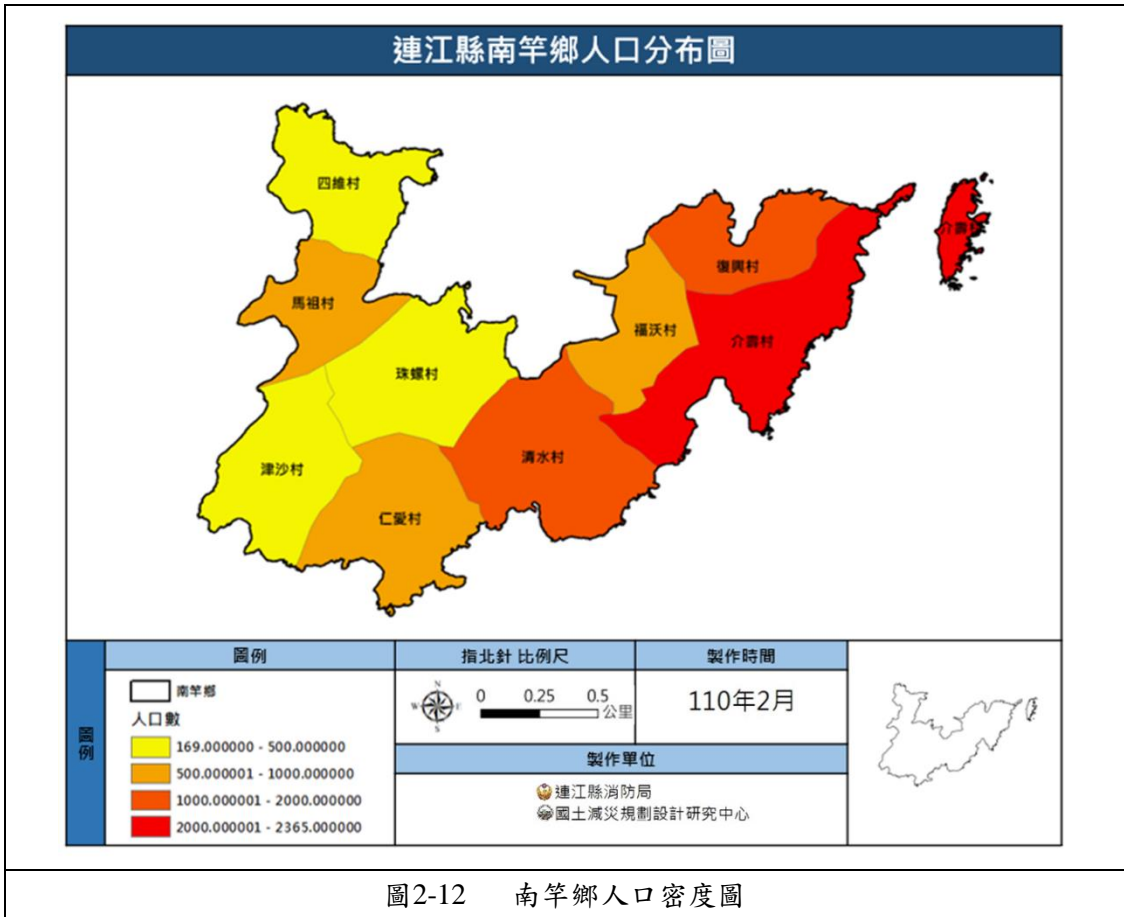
連江縣南竿鄉人口分布圖

四維村
馬祖村
珠螺村
津沙村
仁愛村
清水村
福沃村
復興村
介壽村
介壽村

圖例

圖例
南竿鄉
人口數
169.000000 - 500.000000
500.000001 - 1000.000000
1000.000001 - 2000.000000
2000.000001 - 2365.000000

指北針 比例尺
0 0.25 0.5 公里

製作時間
110年2月

製作單位
連江縣消防局
國土減災規劃設計研究中心

圖2-12 南竿鄉人口密度圖